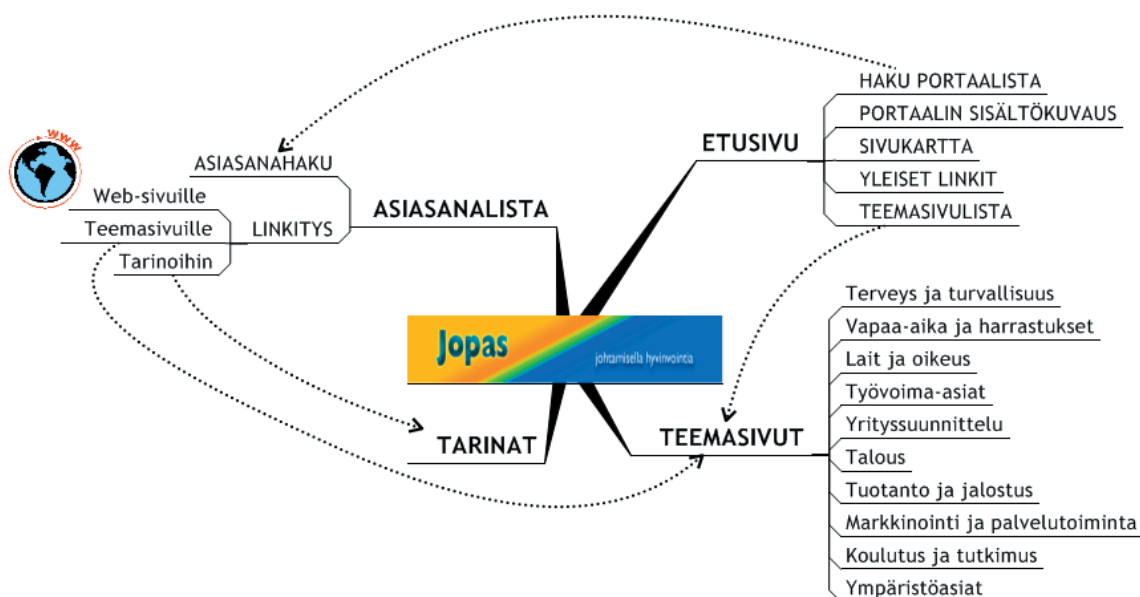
WWW

ASIASANAHAKU
Web-sivuille
Teemasivuille
Tarinoihin
LINKITYS
ASIASANALISTA

ETUSIVU
HAKU PORTAALISTA
PORTAALIN SISÄLTÖKUVAUS
SIVUKARTTA
YLEISET LINKIT
TEEMASIVULISTA

Jopas
johtamisella hyvinvointia

TARINAT

TEEMASIVUT
Terveys ja turvallisuus
Vapaa-aika ja harrastukset
Lait ja oikeus
Työvoima-asiat
Yrityssuunnittelu
Talous
Tuotanto ja jalostus
Markkinointi ja palvelutoiminta
Koulutus ja tutkimus
Ympäristöasiat